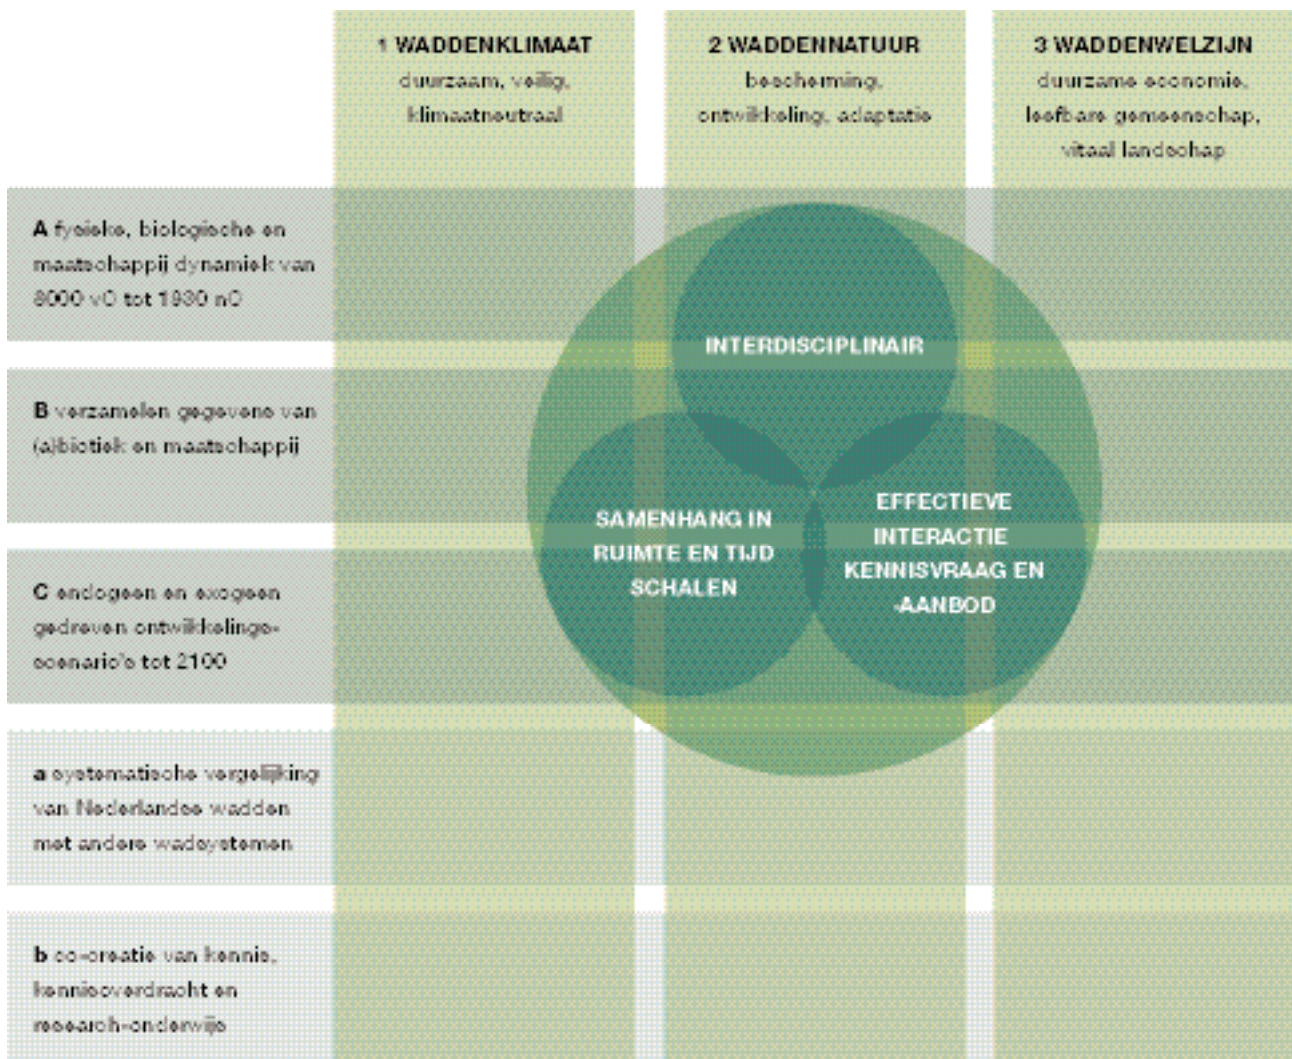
1 WADDENKLIMAAT
duurzaam, veilig, klimaatneutraal

2 WADDENNATUUR
bescherming, ontwikkeling, adaptatie

3 WADDENWELZIJN
duurzame economie, leefbare gemeenschap, vitaal landschap

A fysieke, biologische en maatschappij dynamiek van 8000 vC tot 1930 nC

B verzamelen gegevens van (a)biotiek en maatschappij

C endogeen en exogeen gedreven ontwikkelings-scenario's tot 2100

a systematische vergelijking van Nederlandse wadden met andere wadsystemen

b co-creatie van kennis, kennisoverdracht en research-onderwijs

INTERDISCIPLINAIR

SAMENHANG IN RUIMTE EN TIJD SCHALEN

EFFECTIEVE INTERACTIE KENNISVRAAG EN -AANBOD